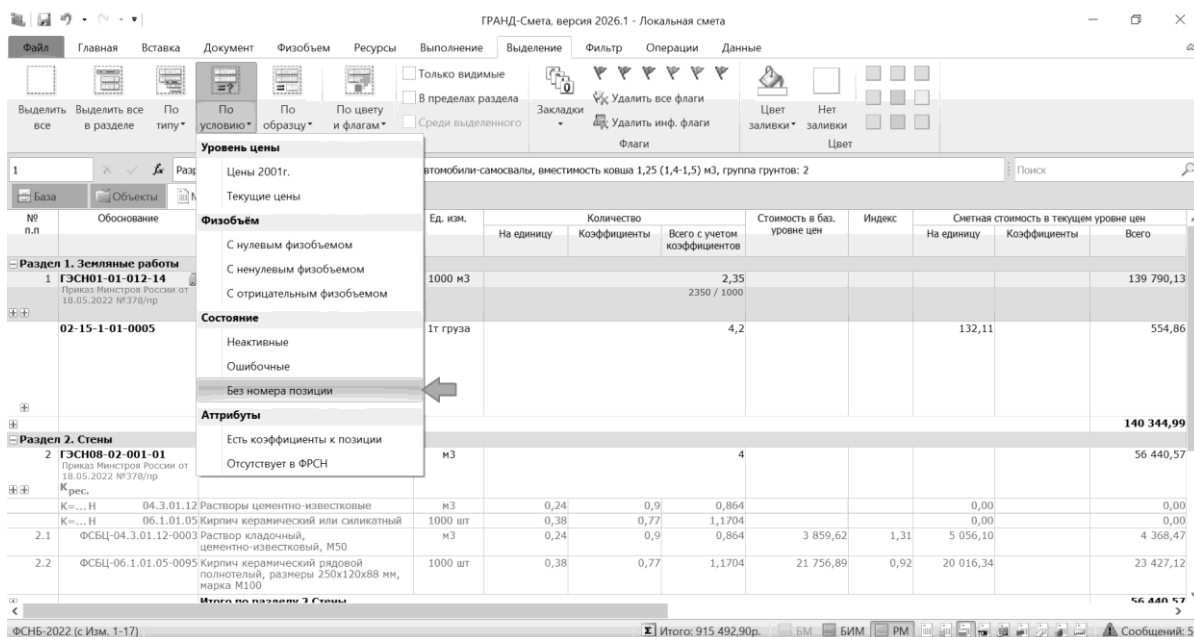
ГРАНД-Смета, версия 2026.1 - Локальная смета

Файл Главная Вставка Документ Физобъем Ресурсы Выполнение Выделение Фильтр Операции Данные

Выделить все Выделить все в разделе По типу По условию По образцу По цвету и флагам Только видимые В пределах раздела Среди выделенного Закладки Удалить все флаги Удалить инф. флаги Флаги Цвет заливки Нет заливки Цвет

1 Разр автомобили-самосвалы, вместимость ковша 1,25 (1,4-1,5) м3, группа грунтов: 2 Поиск

База Объекты

Уровень цены
Цены 2001г.
Текущие цены
Физобъём
С нулевым физобъемом
С ненулевым физобъемом
С отрицательным физобъемом
Состояние
Неактивные
Ошибочные
Без номера позиции
Аттрибуты
Есть коэффициенты к позиции
Отсутствует в ФРСН

| № п.п | Обоснование | Ед. изм. | На единицу | Коэффициенты | Всего с учетом коэффициентов | Стоимость в баз. уровне цен | Индекс | На единицу | Коэффициенты | Всего |
|---|---|---|---|---|---|---|---|---|---|---|
| Раздел 1. Земляные работы | | | | | | | | | | |
| 1 | ГЭСН01-01-012-14 Приказ Минстроя России от 18.05.2022 №378/пр | 1000 м3 | | | 2,35 2350 / 1000 | | | | | 139 790,13 |
| | 02-15-1-01-0005 | 1т груза | | | 4,2 | | | 132,11 | | 554,86 |
| | | | | | | | | | | 140 344,99 |
| Раздел 2. Стены | | | | | | | | | | |
| 2 | ГЭСН08-02-001-01 Приказ Минстроя России от 18.05.2022 №378/пр $К_{рес.}$ | м3 | | | 4 | | | | | 56 440,57 |
| | К=... Н 04.3.01.12 Растворы цементно-известковые | м3 | 0,24 | 0,9 | 0,864 | | | 0,00 | | 0,00 |
| | К=... Н 06.1.01.05 Кирпич керамический или силикатный | 1000 шт | 0,38 | 0,77 | 1,1704 | | | 0,00 | | 0,00 |
| 2.1 | ФСБЦ-04.3.01.12-0003 Раствор кладочный, цементно-известковый, М50 | м3 | 0,24 | 0,9 | 0,864 | 3 859,62 | 1,31 | 5 056,10 | | 4 368,47 |
| 2.2 | ФСБЦ-06.1.01.05-0095 Кирпич керамический рядовой полнотелый, размеры 250х120х88 мм, марка М100 | 1000 шт | 0,38 | 0,77 | 1,1704 | 21 756,89 | 0,92 | 20 016,34 | | 23 427,12 |
| | Итого по разделу 2 Стены | | | | | | | | | 56 440,57 |

Количество
Сметная стоимость в текущем уровне цен

ФСНБ-2022 (с Изм. 1-17) Итого: 915 492,90р. БМ БИМ РМ Сообщений: 5